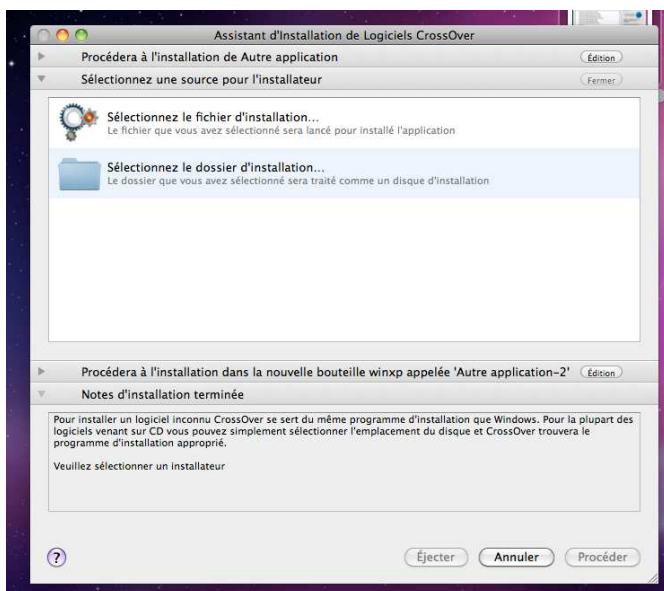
Assistant d'Installation de Logiciels CrossOver

Procédera à l'installation de Autre application
Édition

Sélectionnez une source pour l'installateur
Fermer

Sélectionnez le fichier d'installation...
Le fichier que vous avez sélectionné sera lancé pour installé l'application

Sélectionnez le dossier d'installation...
Le dossier que vous avez sélectionné sera traité comme un disque d'installation

Procédera à l'installation dans la nouvelle bouteille winxp appelée 'Autre application-2'
Édition

Notes d'installation terminée

Pour installer un logiciel inconnu CrossOver se sert du même programme d'installation que Windows. Pour la plupart des logiciels venant sur CD vous pouvez simplement sélectionner l'emplacement du disque et CrossOver trouvera le programme d'installation approprié.

Veuillez sélectionner un installateur

?
Éjecter
Annuler
Procéder